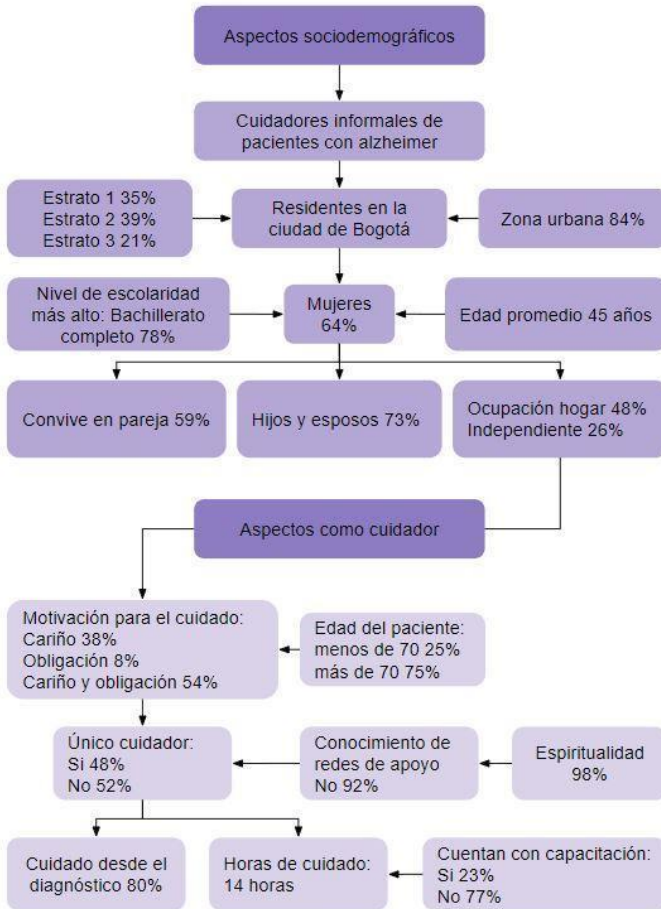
Aspectos sociodemográficos

Cuidadores informales de pacientes con alzheimer

Estrato 1 35%
Estrato 2 39%
Estrato 3 21%

Residentes en la ciudad de Bogotá

Zona urbana 84%

Nivel de escolaridad más alto: Bachillerato completo 78%

Mujeres 64%

Edad promedio 45 años

Convive en pareja 59%

Hijos y esposos 73%

Ocupación hogar 48%
Independiente 26%

Aspectos como cuidador

Motivación para el cuidado:
Cariño 38%
Obligación 8%
Cariño y obligación 54%

Edad del paciente:
menos de 70 25%
más de 70 75%

Único cuidador:
Si 48%
No 52%

Conocimiento de redes de apoyo
No 92%

Espiritualidad 98%

Cuidado desde el diagnóstico 80%

Horas de cuidado:
14 horas

Cuentan con capacitación:
Si 23%
No 77%